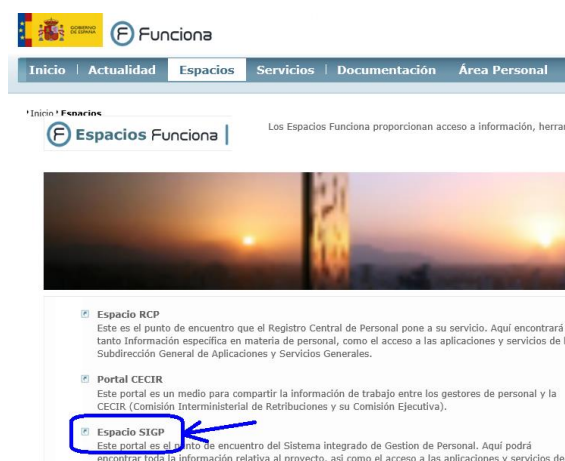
GOBIERNO DE ESPAÑA

Funciona

Inicio | Actualidad | Espacios | Servicios | Documentación | Área Personal

Inicio › Espacios

Espacios Funciona

Los Espacios Funciona proporcionan acceso a información, herra

Espacio RCP
Este es el punto de encuentro que el Registro Central de Personal pone a su servicio. Aquí encontrará tanto Información específica en materia de personal, como el acceso a las aplicaciones y servicios de la Subdirección General de Aplicaciones y Servicios Generales.

Portal CECIR
Este portal es un medio para compartir la información de trabajo entre los gestores de personal y la CECIR (Comisión Interministerial de Retribuciones y su Comisión Ejecutiva).

Espacio SIGP
Este portal es el punto de encuentro del Sistema integrado de Gestion de Personal. Aquí podrá encontrar toda la información relativa al proyecto, así como el acceso a las aplicaciones y servicios de